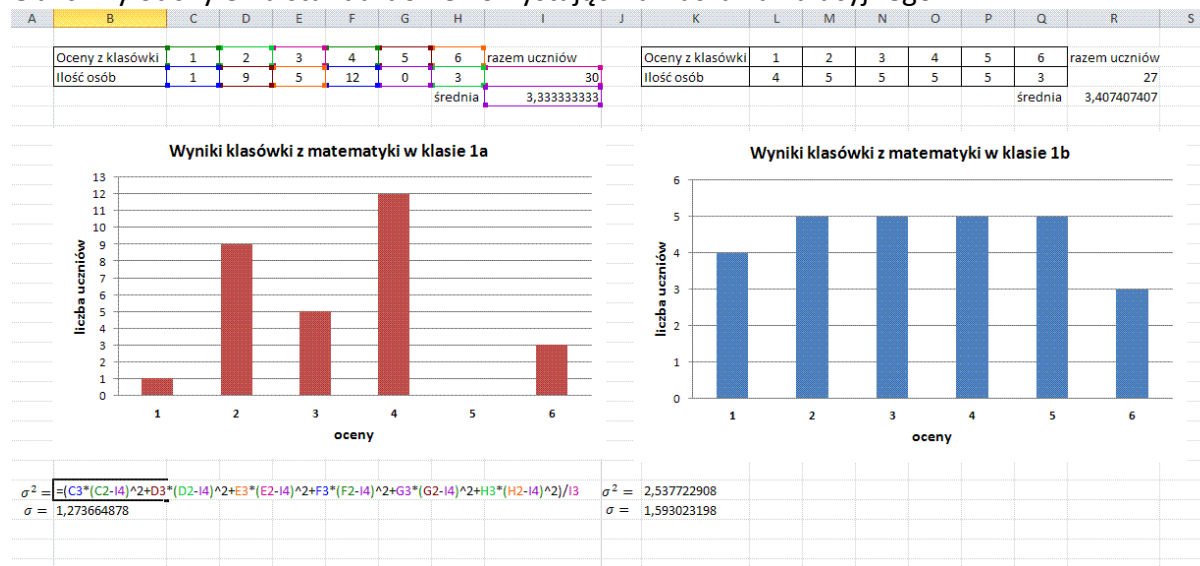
| A | B | C | D | E | F | G | H | I | J | K | L | M | N | O | P | Q | R | S |
|---|---|---|---|---|---|---|---|---|---|---|---|---|---|---|---|---|---|---|

| Oceny z klasówki | 1 | 2 | 3 | 4 | 5 | 6 | razem uczniów |
|---|---|---|---|---|---|---|---|
| Ilość osób | 1 | 9 | 5 | 12 | 0 | 3 | 30 |
| | | | | | | średnia | 3,333333333 |

| Oceny z klasówki | 1 | 2 | 3 | 4 | 5 | 6 | razem uczniów |
|---|---|---|---|---|---|---|---|
| Ilość osób | 4 | 5 | 5 | 5 | 5 | 3 | 27 |
| | | | | | | średnia | 3,407407407 |

Wyniki klasówki z matematyki w klasie 1a

liczba uczniów

0 1 2 3 4 5 6 7 8 9 10 11 12 13

1 2 3 4 5 6

oceny

Wyniki klasówki z matematyki w klasie 1b

liczba uczniów

0 1 2 3 4 5 6

1 2 3 4 5 6

oceny

$\sigma^2 =$ =(C3*(C2-I4)^2+D3*(D2-I4)^2+E3*(E2-I4)^2+F3*(F2-I4)^2+G3*(G2-I4)^2+H3*(H2-I4)^2)/I3

$\sigma =$ 1,273664878

$\sigma^2 =$ 2,537722908

$\sigma =$ 1,593023198